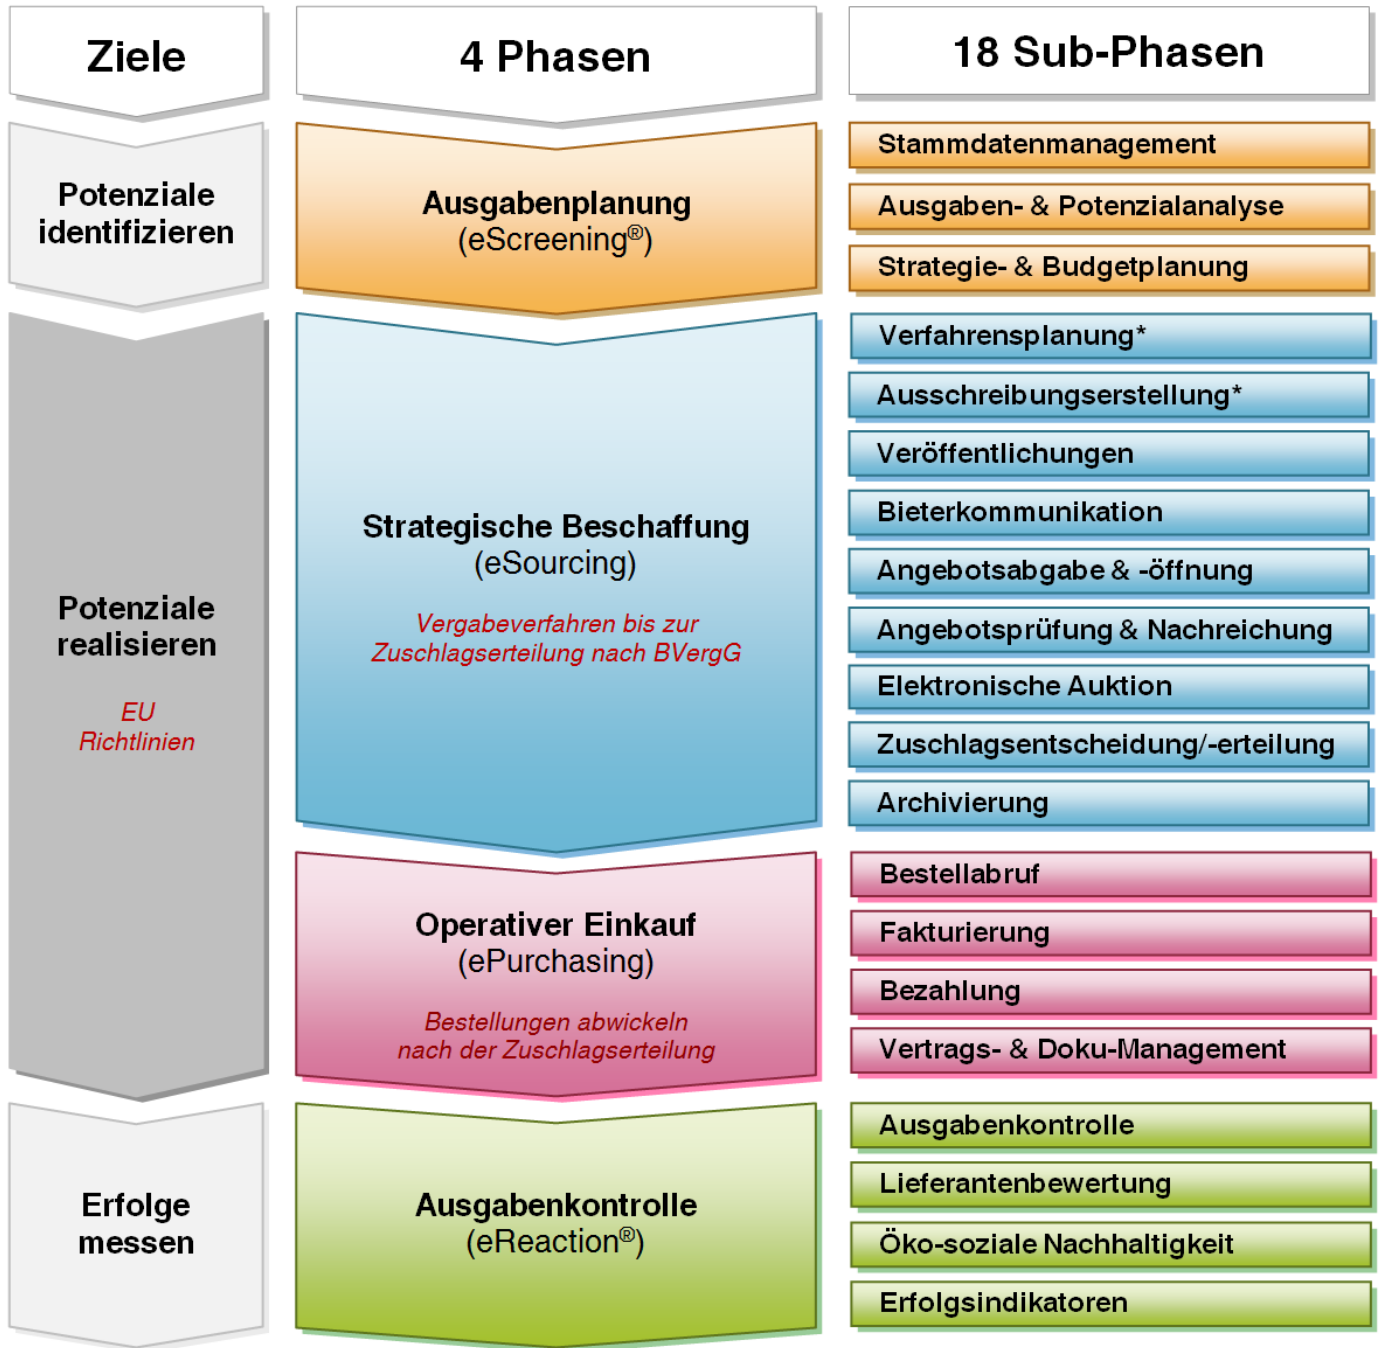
Ziele

4 Phasen

18 Sub-Phasen

Potenziale identifizieren

Ausgabenplanung
(eScreening®)

Stammdatenmanagement

Ausgaben- & Potenzialanalyse

Strategie- & Budgetplanung

Potenziale realisieren

EU Richtlinien

Strategische Beschaffung
(eSourcing)

Vergabeverfahren bis zur Zuschlagserteilung nach BVergG

Verfahrensplanung*

Ausschreibungserstellung*

Veröffentlichungen

Bieterkommunikation

Angebotsabgabe & -öffnung

Angebotsprüfung & Nachreichung

Elektronische Auktion

Zuschlagsentscheidung/-erteilung

Archivierung

Operativer Einkauf
(ePurchasing)

Bestellungen abwickeln nach der Zuschlagserteilung

Bestellabruf

Fakturierung

Bezahlung

Vertrags- & Doku-Management

Erfolge messen

Ausgabenkontrolle
(eReaction®)

Ausgabenkontrolle

Lieferantenbewertung

Öko-soziale Nachhaltigkeit

Erfolgsindikatoren